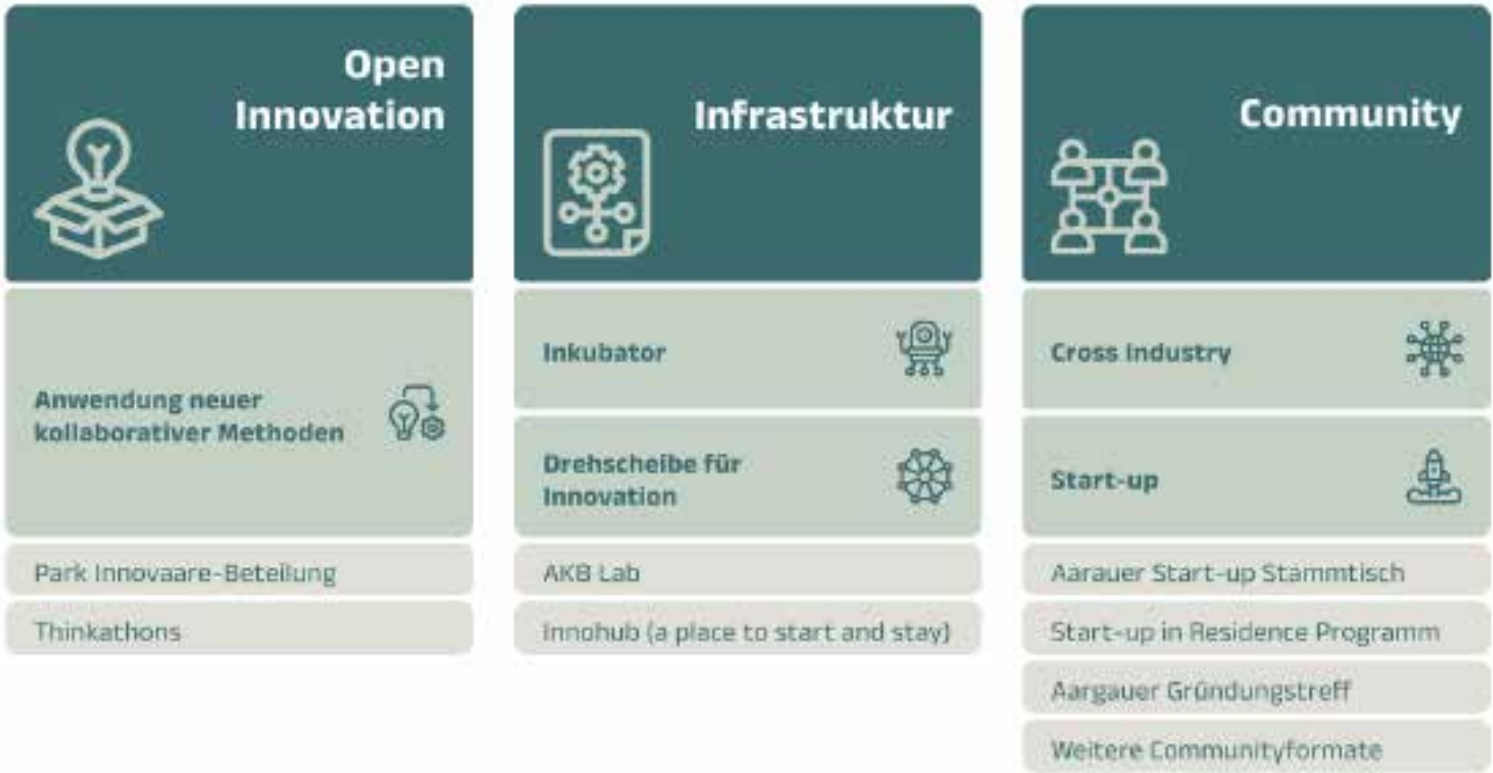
Open Innovation

Anwendung neuer kollaborativer Methoden

Park Innovaare-Beteilung

Thinkathons

Infrastruktur

Inkubator

Drehscheibe für Innovation

AKB Lab

Innohub (a place to start and stay)

Community

Cross Industry

Start-up

Aarauer Start-up Stammtisch

Start-up in Residence Programm

Aargauer Gründungstreff

Weitere Communityformate